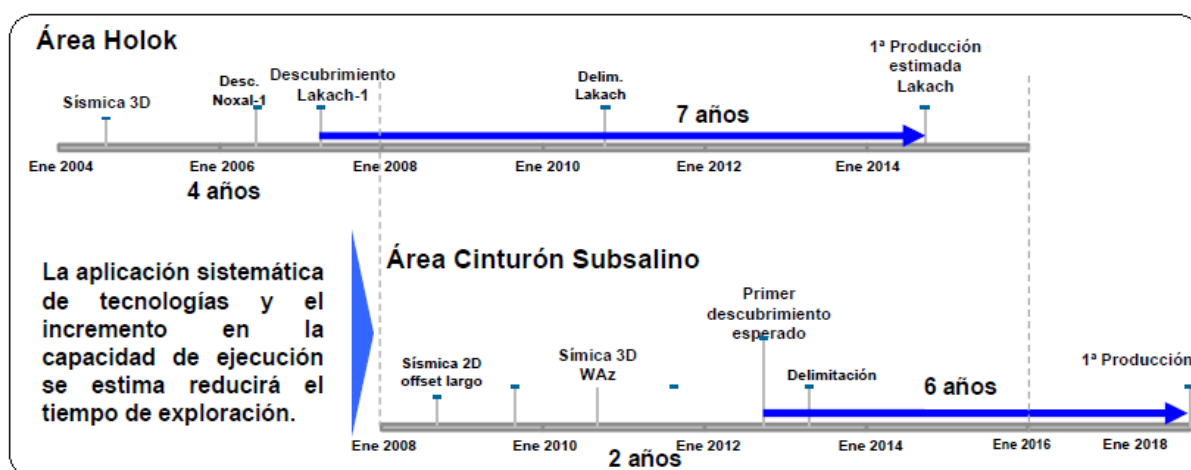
Área Holok

Sísmica 3D

Desc. Noxal-1

Descubrimiento Lakach-1

Delim. Lakach

7 años

1ª Producción estimada Lakach

Ene 2004

Ene 2006

Ene 2008

Ene 2010

Ene 2012

Ene 2014

4 años

La aplicación sistemática de tecnologías y el incremento en la capacidad de ejecución se estima reducirá el tiempo de exploración.

Área Cinturón Subsalino

Sísmica 2D offset largo

Símica 3D WAz

Primer descubrimiento esperado

Delimitación

6 años

1ª Producción

Ene 2008

Ene 2010

Ene 2012

Ene 2014

Ene 2016

Ene 2018

2 años